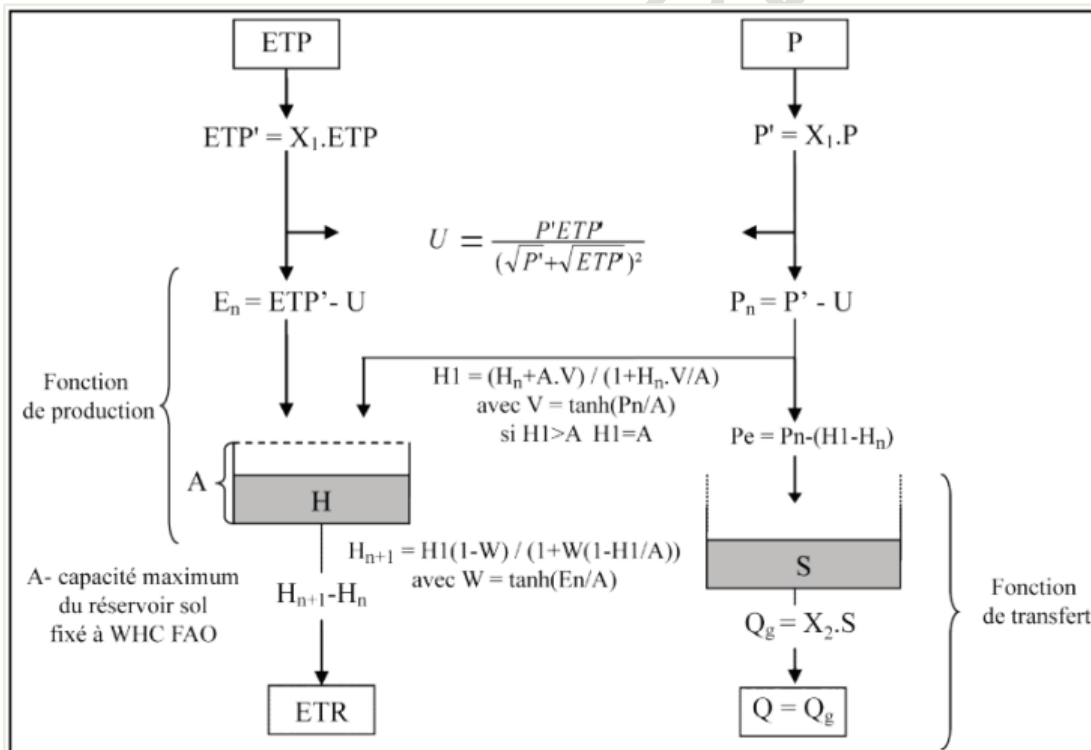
ETP

P

ETP' = $X_1$.ETP

P' = $X_1$.P

$U = \frac{P'ETP'}{(\sqrt{P'}+\sqrt{ETP'})^2}$

$E_n$ = ETP'- U

$P_n$ = P' - U

Fonction de production

H1 = ($H_n$+A.V) / (1+$H_n$.V/A)
avec V = tanh(Pn/A)
si H1>A H1=A

Pe = Pn-(H1-$H_n$)

A

H

S

$H_{n+1}$ = H1(1-W) / (1+W(1-H1/A))
avec W = tanh(En/A)

A- capacité maximum du réservoir sol fixé à WHC FAO

$H_{n+1}$-$H_n$

$Q_g$ = $X_2$.S

Fonction de transfert

ETR

Q = $Q_g$